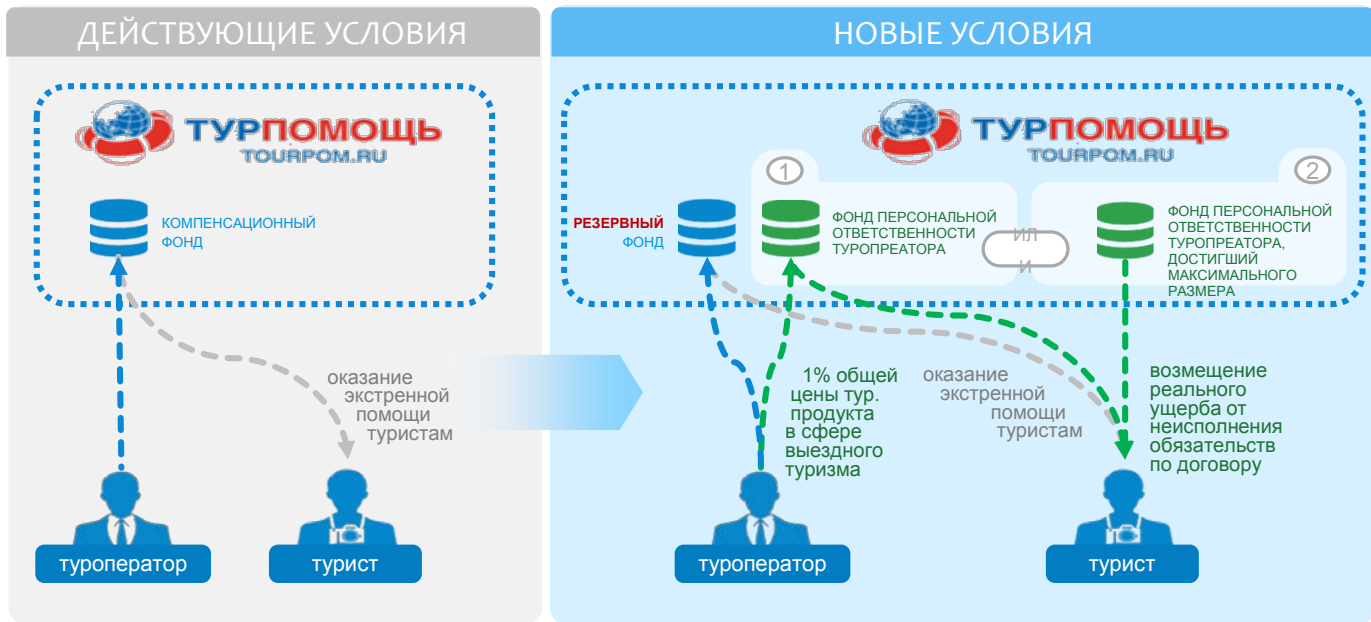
ДЕЙСТВУЮЩИЕ УСЛОВИЯ

ТУРПОМОЩЬ
TOURPOM.RU

КОМПЕНСАЦИОННЫЙ ФОНД

оказание экстренной помощи туристам

туроператор

турист

НОВЫЕ УСЛОВИЯ

ТУРПОМОЩЬ
TOURPOM.RU

1

2

РЕЗЕРВНЫЙ ФОНД

ФОНД ПЕРСОНАЛЬНОЙ ОТВЕТСТВЕННОСТИ ТУРОПРЕАТОРА

ИЛИ

ФОНД ПЕРСОНАЛЬНОЙ ОТВЕТСТВЕННОСТИ ТУРОПРЕАТОРА, ДОСТИГШИЙ МАКСИМАЛЬНОГО РАЗМЕРА

1% общей цены тур. продукта в сфере выездного туризма

оказание экстренной помощи туристам

возмещение реального ущерба от неисполнения обязательств по договору

туроператор

турист